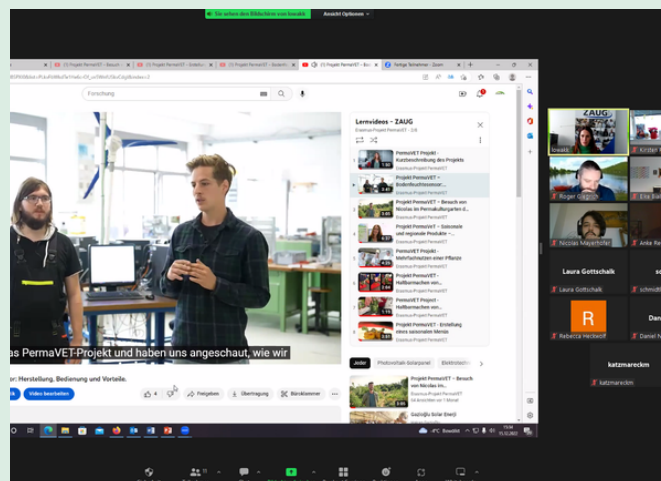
Sie sehen den Bildschirm von lowaks
Ansicht Optionen

(1) Projekt PermaVET - Besuch
(1) Projekt PermaVET - Bodenfeu
(1) Projekt PermaVET - Bodenfeu
(1) Projekt PermaVET - Bo
Fertige Teilnehmer - Zoom

Forschung

Lernvideos - ZAUG
Erasmus Projekt PermaVET - 2/8

PermaVET Projekt - Kurzbeschreibung des Projekts
Erasmus Projekt PermaVET
PermaVET Projekt - Bodenfeuchtesensor...
Erasmus Projekt PermaVET
Projekt PermaVET - Besuch von Nicolas im Permakulturgarten d...
Erasmus Projekt PermaVET
Projekt PermaVET - Saisonale und regionale Produkte -...
Erasmus Projekt PermaVET
PermaVET Projekt - Mehrfachnutzen einer Pflanze
Erasmus Projekt PermaVET
Projekt PermaVET - Haltbarmachen von...
Erasmus Projekt PermaVET
PermaVET Projekt - Haltbarmachen von...
Erasmus Projekt PermaVET
Projekt PermaVET - Erstellung eines saisonalen Menüs
Erasmus Projekt PermaVET

Jeder Photovoltaik Solarpanel Elektrotechnik

Projekt PermaVET - Besuch von Nicolas im...
Gazioğlu Solar Enerji

as PermaVET-Projekt und haben uns angeschaut, wie wir

or: Herstellung, Bedienung und Vorteile.

Video bearbeiten
4
Freigeben
Übertragung
Bearbeiten

lowaks
Kirsten
Röger
Nicolas Mayerhofer
Anke
Laura Gottschalk
Laura Gottschalk
R
Rebecca Heckwolf
Dan
Daniel
katzmareckm
katzmareckm